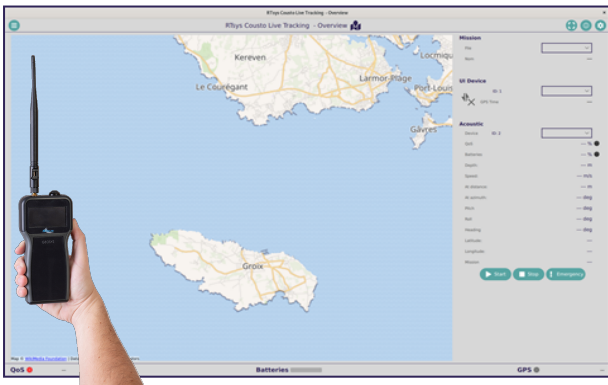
RTsys Cousto Live Tracking - Overview

RTsys Cousto Live Tracking - Overview

Mission

Kereven

Locmiqu

Larmor-Plage

Le Courégant

Port-Louis

UI Device

Gâvres

Acoustic

Start

Stop

Emergency

Groix

Map © Wikimedia Foundation

QoS

Batteries

GPS